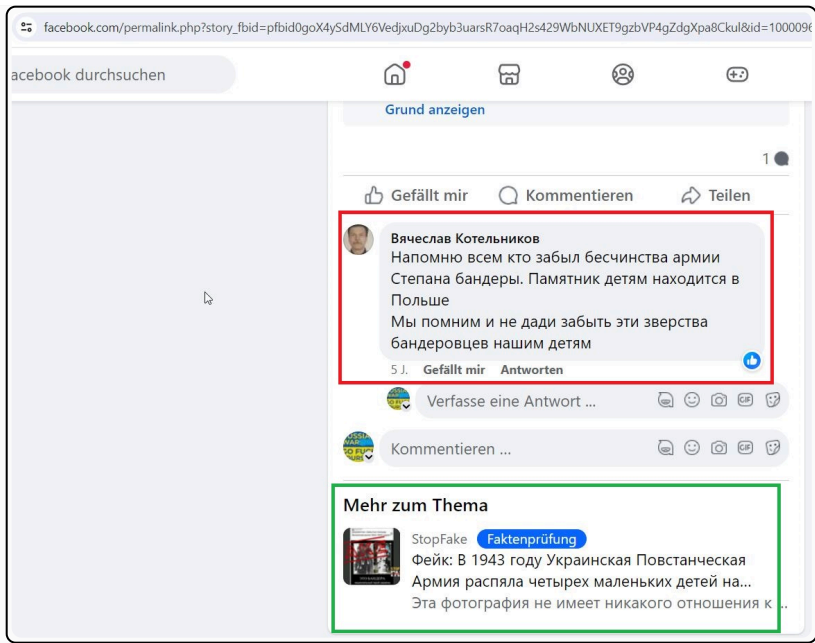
facebook.com/permalink.php?story_fbid=pfbid0goX4ySdMLY6VedjxuDg2byb3uarsR7oaqH2s429WbNUXET9gzbVP4gZdgXpa8Ckul&id=100009

acebook durchsuchen

Grund anzeigen

1

Gefällt mir Kommentieren Teilen

Вячеслав Котельников
Напомню всем кто забыл бесчинства армии Степана бандеры. Памятник детям находится в Польше
Мы помним и не дади забыть эти зверства бандеровцев нашим детям

5 J. Gefällt mir Antworten

Verfasse eine Antwort ...

Kommentieren ...

Mehr zum Thema

StopFake Faktenprüfung
Фейк: В 1943 году Украинская Повстанческая Армия распяла четырех маленьких детей на...
Эта фотография не имеет никакого отношения к...